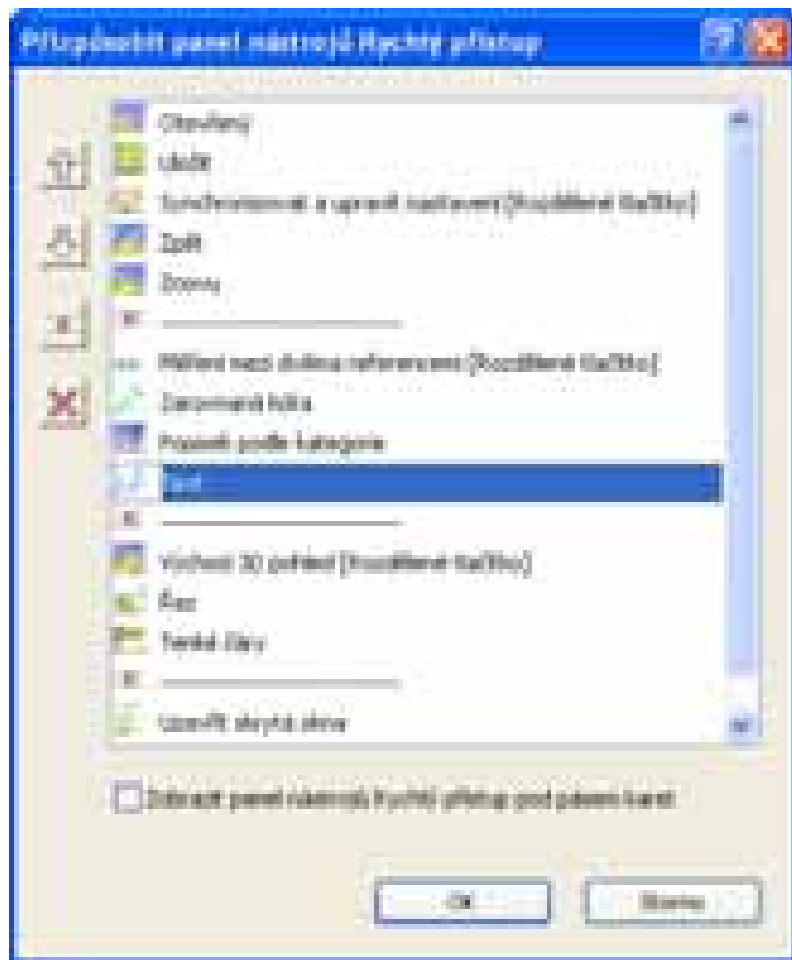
Přizpůsobit panel nástrojů Rychlý přístup

Otevřený
Uložit
Synchronizovat a upravit nastavení [Rozdělené tlačítko]
Zpět
Znovu
Přiřadit nebo držba referencemi [Rozdělené tlačítko]
Zarovnané kóta
Popisek podle kategorie
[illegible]
Výchozí 3D pohled [Rozdělené tlačítko]
Řez
Tenké čáry
Uzavřít skrytá okna

Zobrazit panel nástrojů Rychlý přístup pod pásem karet

OK
Storno